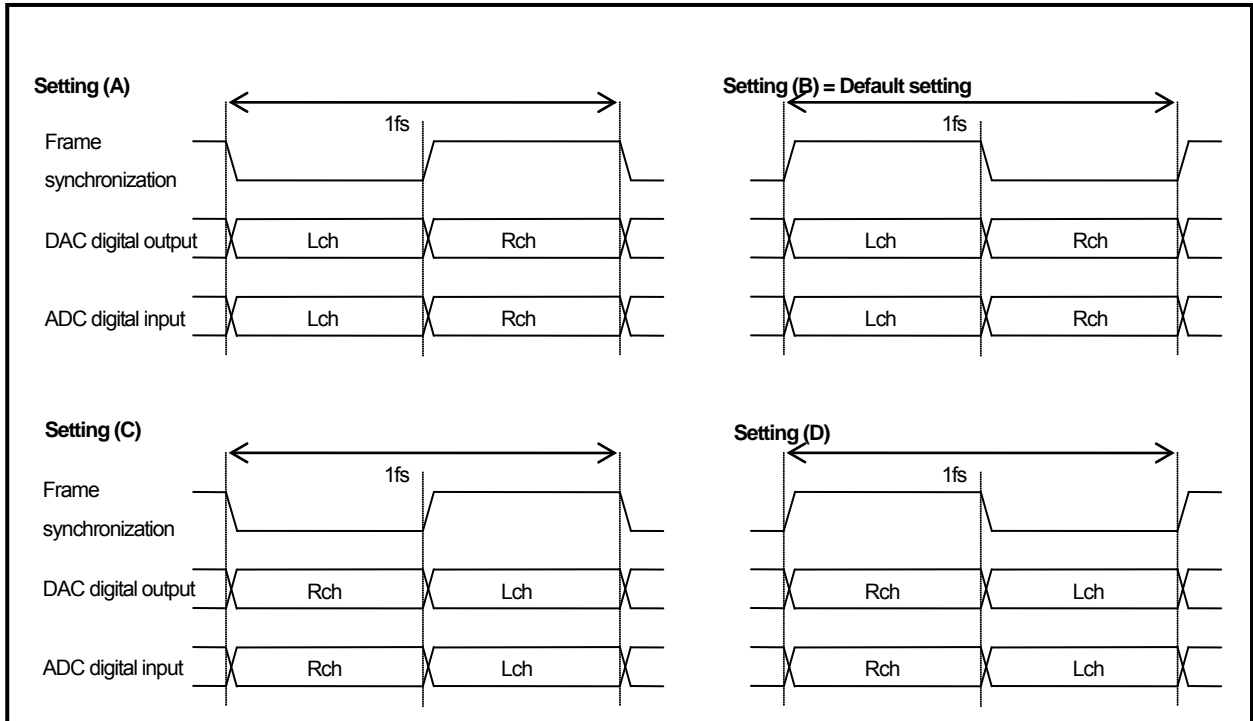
Setting (A)

1fs

Frame synchronization

DAC digital output Lch Rch

ADC digital input Lch Rch

Setting (B) = Default setting

1fs

Lch Rch

Lch Rch

Setting (C)

1fs

Frame synchronization

DAC digital output Rch Lch

ADC digital input Rch Lch

Setting (D)

1fs

Rch Lch

Rch Lch